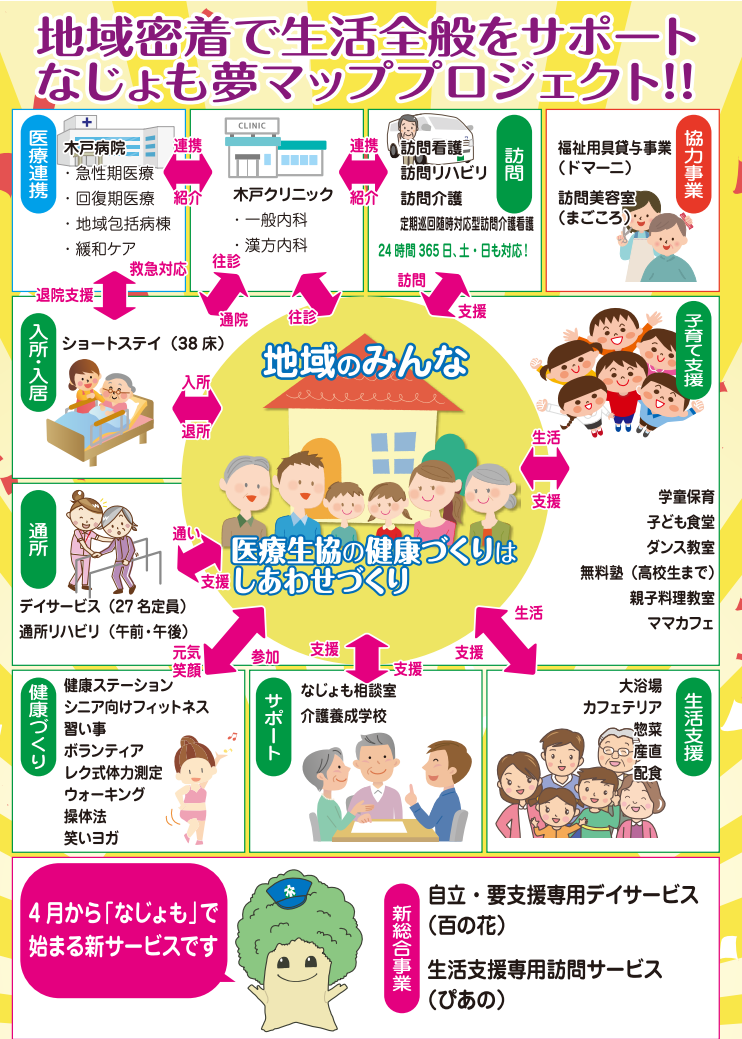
地域密着で生活全般をサポート
なじょも夢マッププロジェクト!!

医療連携

木戸病院
・急性期医療
・回復期医療
・地域包括病棟
・緩和ケア

連携
紹介

CLINIC
木戸クリニック
・一般内科
・漢方内科

連携
紹介

訪問看護
訪問リハビリ
訪問介護
定期巡回随時対応型訪問介護看護
24時間365日、土・日も対応!

訪問

協力事業
福祉用具貸与事業
(ドマーニ)
訪問美容室
(まごころ)

救急対応
退院支援
往診
通院
往診
訪問
支援

入所・入居
ショートステイ(38床)
入所
退所

地域のみんな

子育て支援
生活
支援
学童保育
子ども食堂
ダンス教室
無料塾(高校生まで)
親子料理教室
ママカフェ

通所
通い
支援
デイサービス(27名定員)
通所リハビリ(午前・午後)

医療生協の健康づくりは
しあわせづくり

元気
笑顔
参加
支援
支援
支援
生活

健康づくり
健康ステーション
シニア向けフィットネス
習い事
ボランティア
レク式体力測定
ウォーキング
操体法
笑いヨガ

サポート
なじょも相談室
介護養成学校

生活支援
大浴場
カフェテリア
惣菜
産直
配食

4月から「なじょも」で
始まる新サービスです

新総合事業
自立・要支援専用デイサービス
(百の花)
生活支援専用訪問サービス
(ぴあの)